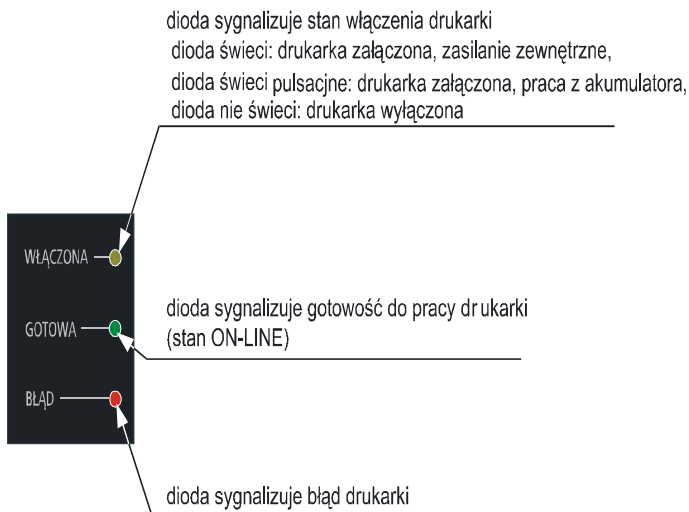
dioda sygnalizuje stan włączenia drukarki
dioda świeci: drukarka załączona, zasilanie zewnętrzne,
dioda świeci pulsacjne: drukarka załączona, praca z akumulatora,
dioda nie świeci: drukarka wyłączona

WŁĄCZONA

dioda sygnalizuje gotowość do pracy dr ukarki
(stan ON-LINE)

GOTOWA

BŁĄD

dioda sygnalizuje błąd drukarki